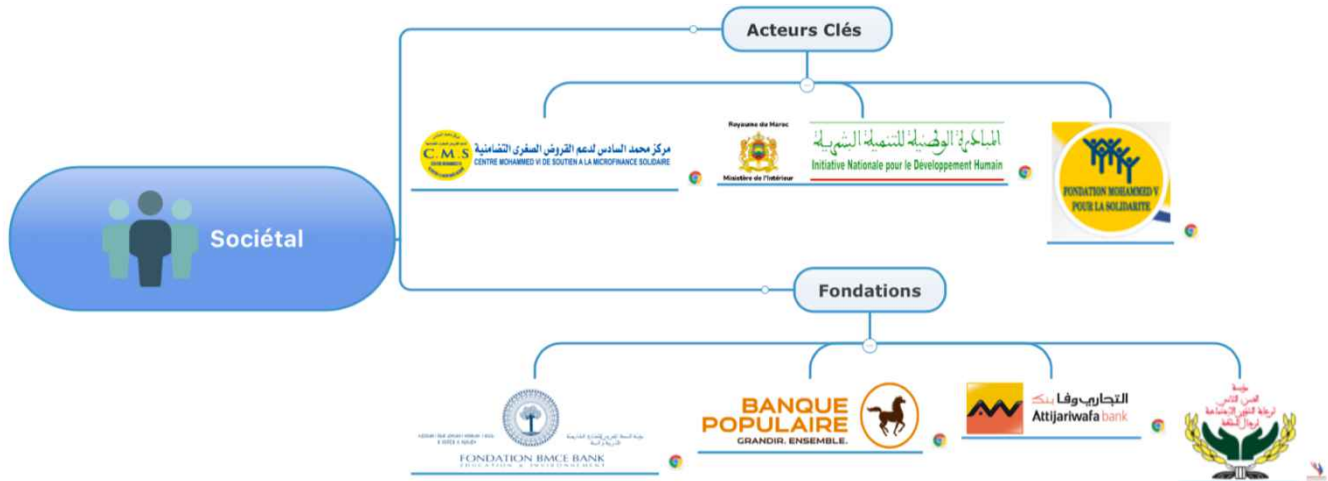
Acteurs Clés

Sociétal

C.M.S

مركز محمد السادس لدعم القروض الصغرى التضامنية
CENTRE MOHAMMED VI DE SOUTIEN A LA MICROFINANCE SOLIDAIRE

Royaume du Maroc
Ministère de l'Intérieur

المبادرة الوطنية للتنمية البشرية
Initiative Nationale pour le Développement Humain

FONDATION MOHAMMED V POUR LA SOLIDARITE

Fondations

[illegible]
FONDATION BMCE BANK
EDUCATION & ENVIRONNEMENT

BANQUE POPULAIRE
GRANDIR. ENSEMBLE.

التجاري وفا بنك
Attijariwafa bank

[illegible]